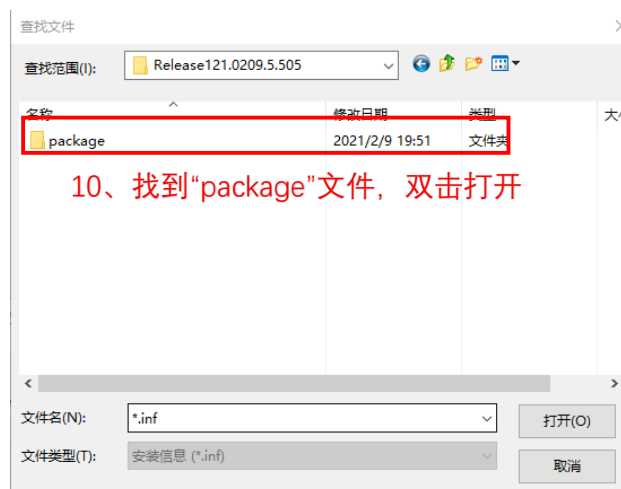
查找文件

查找范围(I): Release121.0209.5.505

| 名称 | 修改日期 | 类型 | 大小 |
|---|---|---|---|
| package | 2021/2/9 19:51 | 文件夹 | |

10、找到“package”文件，双击打开

文件名(N): *.inf

打开(O)

文件类型(T): 安装信息 (*.inf)

取消